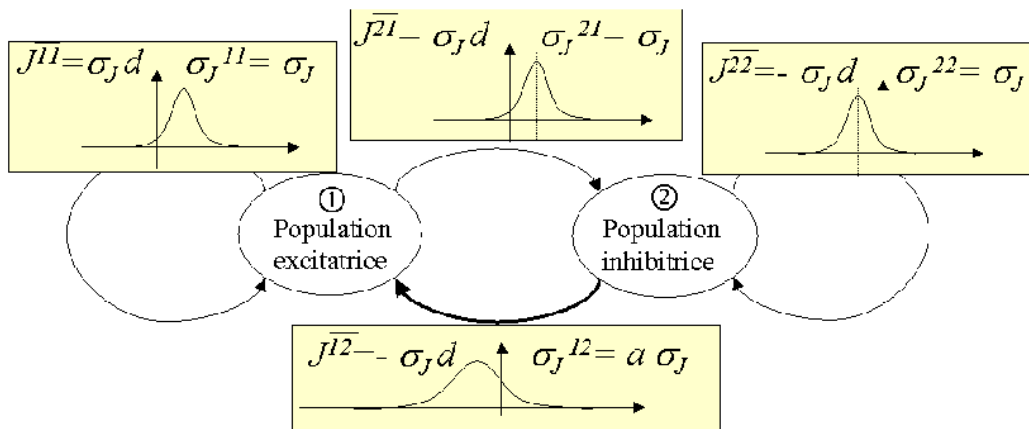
$J^{11} = \sigma_J d$ $\sigma_J{}^{11} = \sigma_J$

$J^{\overline{21}} - \sigma_J d$ $\sigma_J{}^{21} - \sigma_J$

$J^{\overline{22}} = - \sigma_J d$ $\sigma_J{}^{22} = \sigma_J$

① Population excitatrice

② Population inhibitrice

$J^{\overline{12}} - \sigma_J d$ $\sigma_J{}^{12} = a\,\sigma_J$